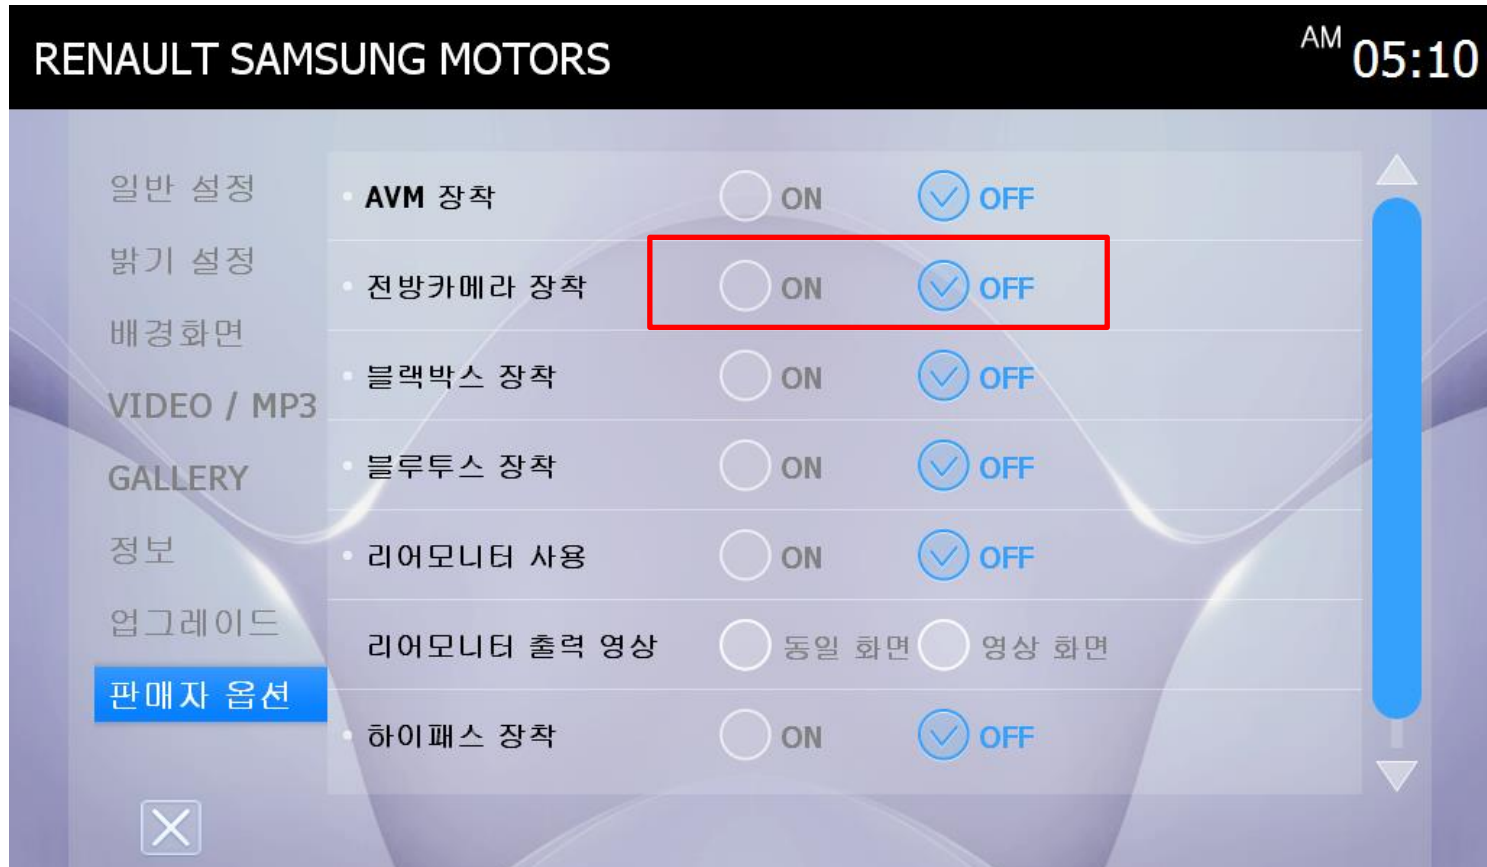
RENAULT SAMSUNG MOTORS

AM 05:10

일반 설정
밝기 설정
배경화면
VIDEO / MP3
GALLERY
정보
업그레이드
판매자 옵션

AVM 장착 ON OFF
전방카메라 장착 ON OFF
블랙박스 장착 ON OFF
블루투스 장착 ON OFF
리어모니터 사용 ON OFF
리어모니터 출력 영상 동일 화면 영상 화면
하이패스 장착 ON OFF